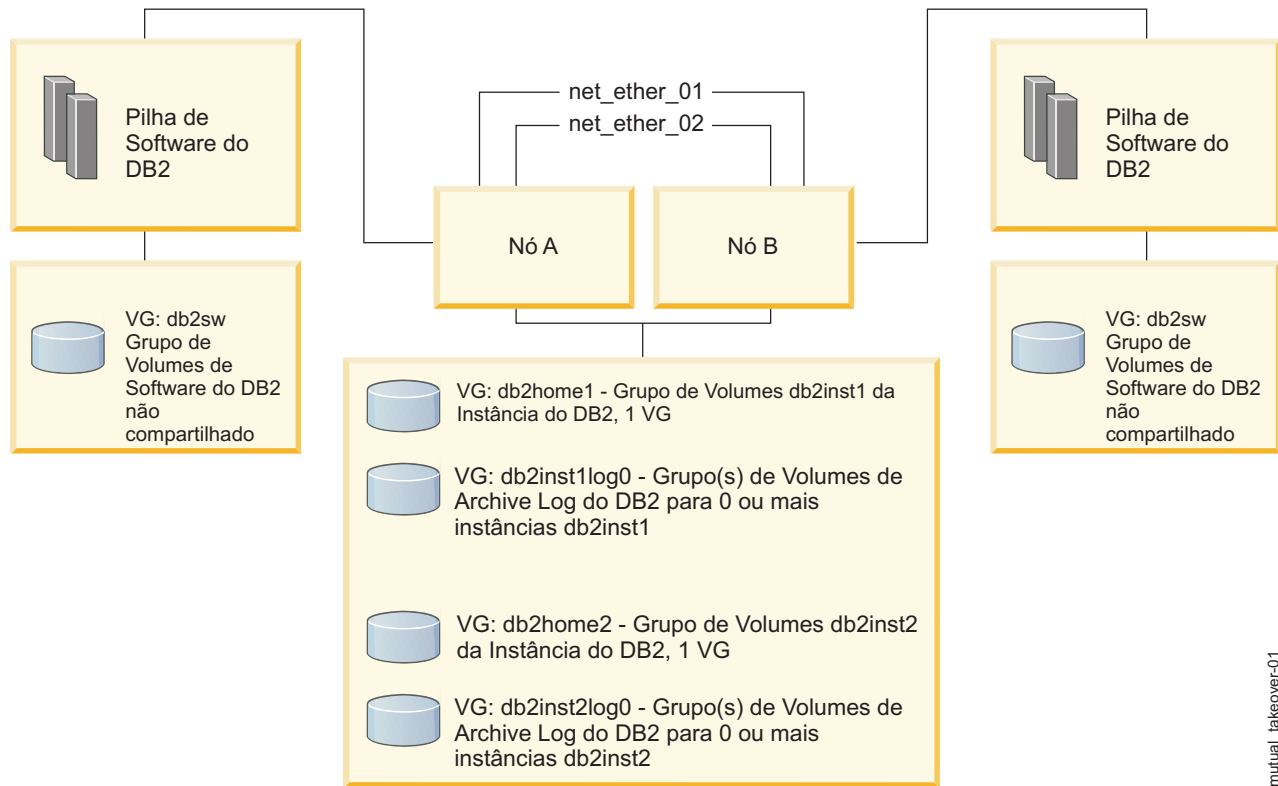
Pilha de Software do DB2

net_ether_01

net_ether_02

Pilha de Software do DB2

Nó A

Nó B

VG: db2sw Grupo de Volumes de Software do DB2 não compartilhado

VG: db2sw Grupo de Volumes de Software do DB2 não compartilhado

VG: db2home1 - Grupo de Volumes db2inst1 da Instância do DB2, 1 VG

VG: db2inst1log0 - Grupo(s) de Volumes de Archive Log do DB2 para 0 ou mais instâncias db2inst1

VG: db2home2 - Grupo de Volumes db2inst2 da Instância do DB2, 1 VG

VG: db2inst2log0 - Grupo(s) de Volumes de Archive Log do DB2 para 0 ou mais instâncias db2inst2

mutual_takeover-01